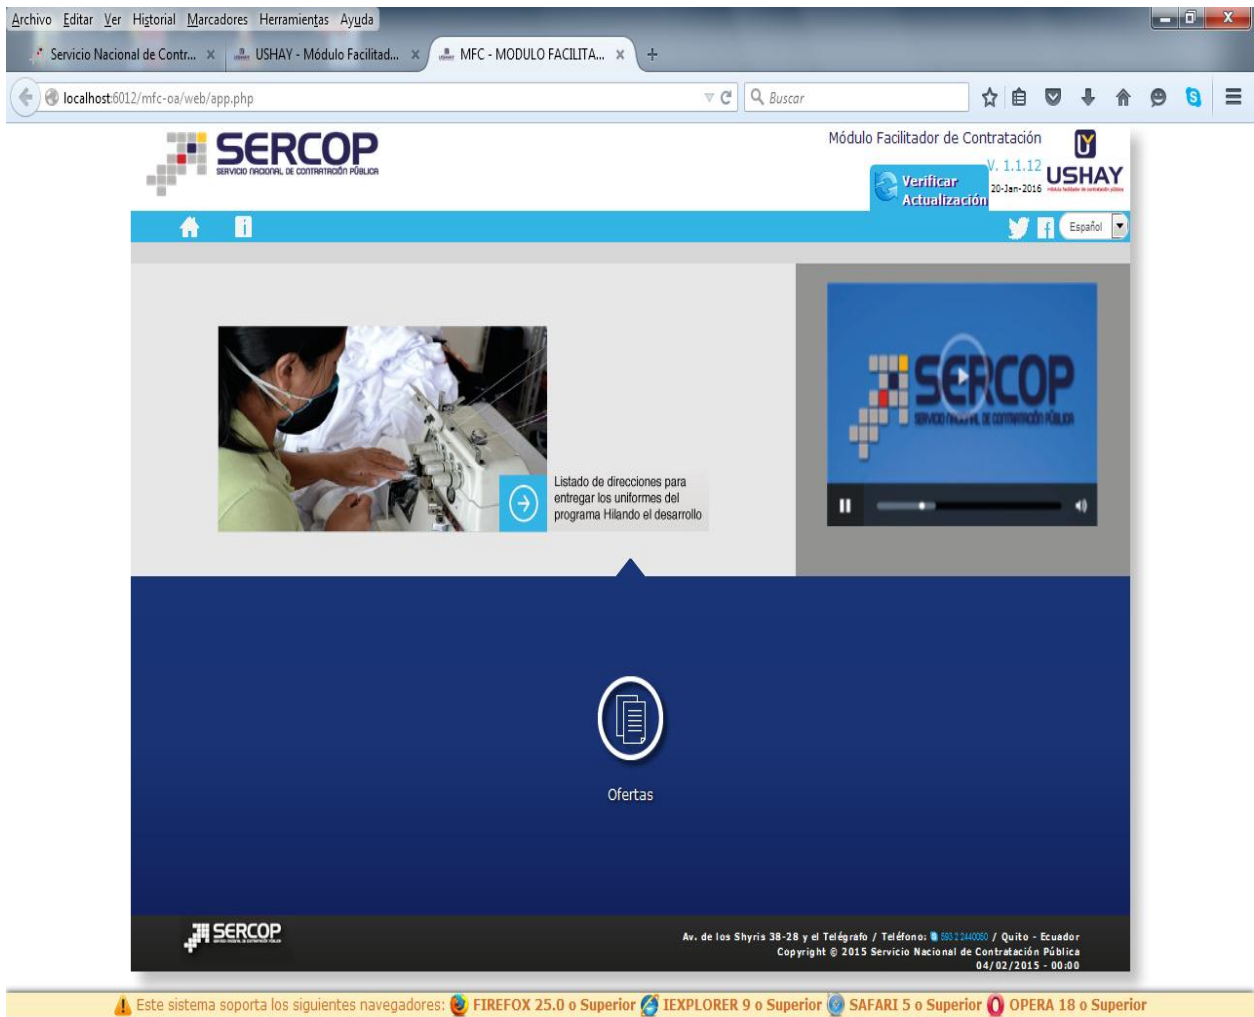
Archivo Editar Ver Historial Marcadores Herramientas Ayuda

Servicio Nacional de Contr... × USHAY - Módulo Facilitad... × MFC - MODULO FACILITA... × +

localhost:6012/mfc-oa/web/app.php

Buscar

SERCOP
SERVICIO NACIONAL DE CONTRATACIÓN PÚBLICA

Módulo Facilitador de Contratación
V. 1.1.12
20-Jan-2016
USHAY
Verificar Actualización

Español

Listado de direcciones para entregar los uniformes del programa Hilando el desarrollo

SERCOP
SERVICIO NACIONAL DE CONTRATACIÓN PÚBLICA

Ofertas

SERCOP

Av. de los Shyris 38-28 y el Telégrafo / Teléfono: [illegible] / Quito - Ecuador
Copyright © 2015 Servicio Nacional de Contratación Pública
04/02/2015 - 00:00

Este sistema soporta los siguientes navegadores: FIREFOX 25.0 o Superior IEXPLORER 9 o Superior SAFARI 5 o Superior OPERA 18 o Superior